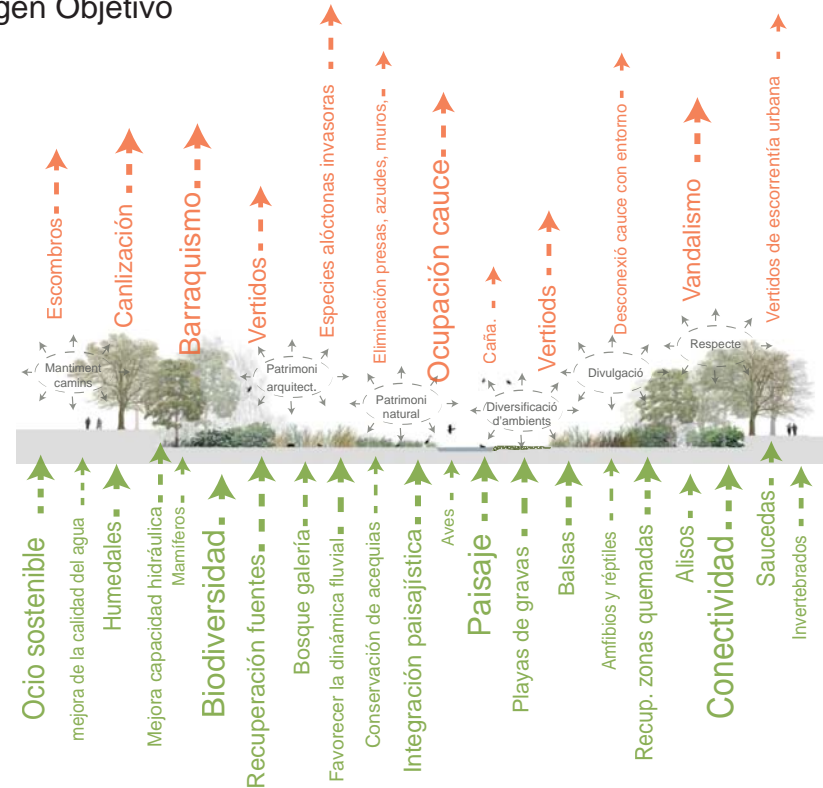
gen Objetivo

Escombros
Canlización
Barraquismo
Vertidos
Especies alóctonas invasoras
Eliminación presas, azudes, muros,
Ocupación cauce
Caña.
Vertiods
Desconexió cauce con entorno
Vandalismo
Vertidos de escorrentía urbana

Mantiment camins
Patrimoni arquitect.
Patrimoni natural
Diversificació d'ambients
Divulgació
Respecte

Ocio sostenible
mejora de la calidad del agua
Humedales
Mejora capacidad hidráulica
Mamíferos
Biodiversidad
Recuperación fuentes
Bosque galería
Favorecer la dinámica fluvial
Conservación de acequias
Integración paisajística
Aves
Paisaje
Playas de gravas
Balsas
Anfibios y réptiles
Recup. zonas quemadas
Alisos
Conectividad
Saucedas
Invertebrados